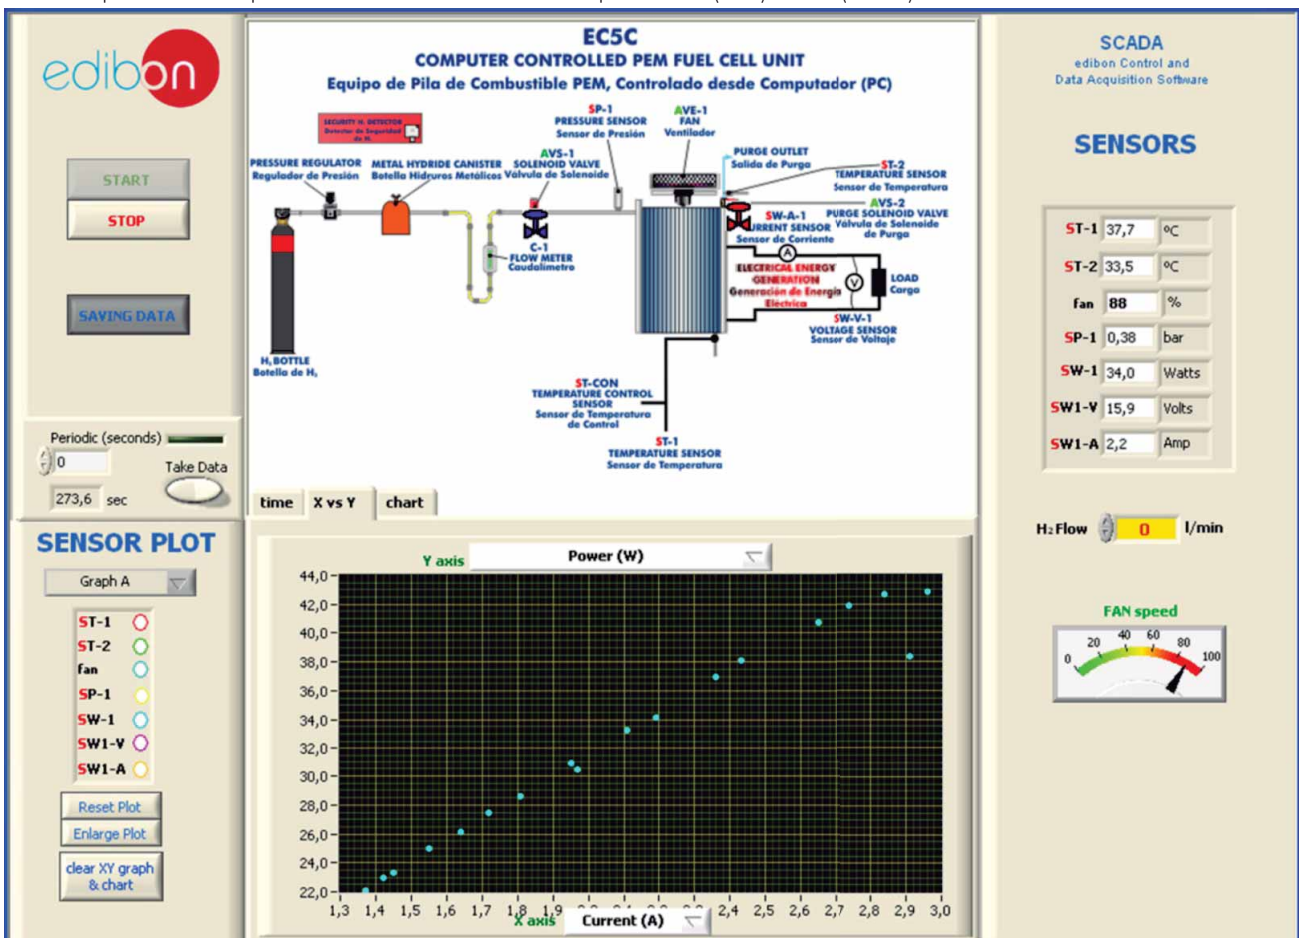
edibon

START

STOP

SAVING DATA

Periodic (seconds)
0
Take Data
273,6 sec

EC5C
COMPUTER CONTROLLED PEM FUEL CELL UNIT
Equipo de Pila de Combustible PEM, Controlado desde Computador (PC)

SECURITY H. DETECTOR
Detector de Seguridad de H.

SP-1
PRESSURE SENSOR
Sensor de Presión

AVE-1
FAN
Ventilador

PRESSURE REGULATOR
Regulador de Presión

METAL HYDRIDE CANISTER
Botella Hidruros Metálicos

AVS-1
SOLENOID VALVE
Válvula de Solenoide

PURGE OUTLET
Salida de Purga

ST-2
TEMPERATURE SENSOR
Sensor de Temperatura

AVS-2
PURGE SOLENOID VALVE
Válvula de Solenoide de Purga

SW-A-1
CURRENT SENSOR
Sensor de Corriente

C-1
FLOW METER
Caudalímetro

ELECTRICAL ENERGY GENERATION
Generación de Energía Eléctrica

LOAD
Carga

SW-V-1
VOLTAGE SENSOR
Sensor de Voltaje

H₂ BOTTLE
Botella de H₂

ST-CON
TEMPERATURE CONTROL SENSOR
Sensor de Temperatura de Control

ST-1
TEMPERATURE SENSOR
Sensor de Temperatura

time X vs Y chart

SCADA
edibon Control and Data Acquisition Software

SENSORS

| ST-1 | 37,7 | ºC |
|---|---|---|
| ST-2 | 33,5 | ºC |
| fan | 88 | % |
| SP-1 | 0,38 | bar |
| SW-1 | 34,0 | Watts |
| SW1-V | 15,9 | Volts |
| SW1-A | 2,2 | Amp |

H₂ Flow 0 l/min

FAN speed
0 20 40 60 80 100

SENSOR PLOT
Graph A
ST-1
ST-2
fan
SP-1
SW-1
SW1-V
SW1-A

Reset Plot
Enlarge Plot
clear XY graph & chart

Y axis Power (W)
44,0 42,0 40,0 38,0 36,0 34,0 32,0 30,0 28,0 26,0 24,0 22,0
1,3 1,4 1,5 1,6 1,7 1,8 1,9 2,0 2,1 2,2 2,3 2,4 2,5 2,6 2,7 2,8 2,9 3,0
X axis Current (A)